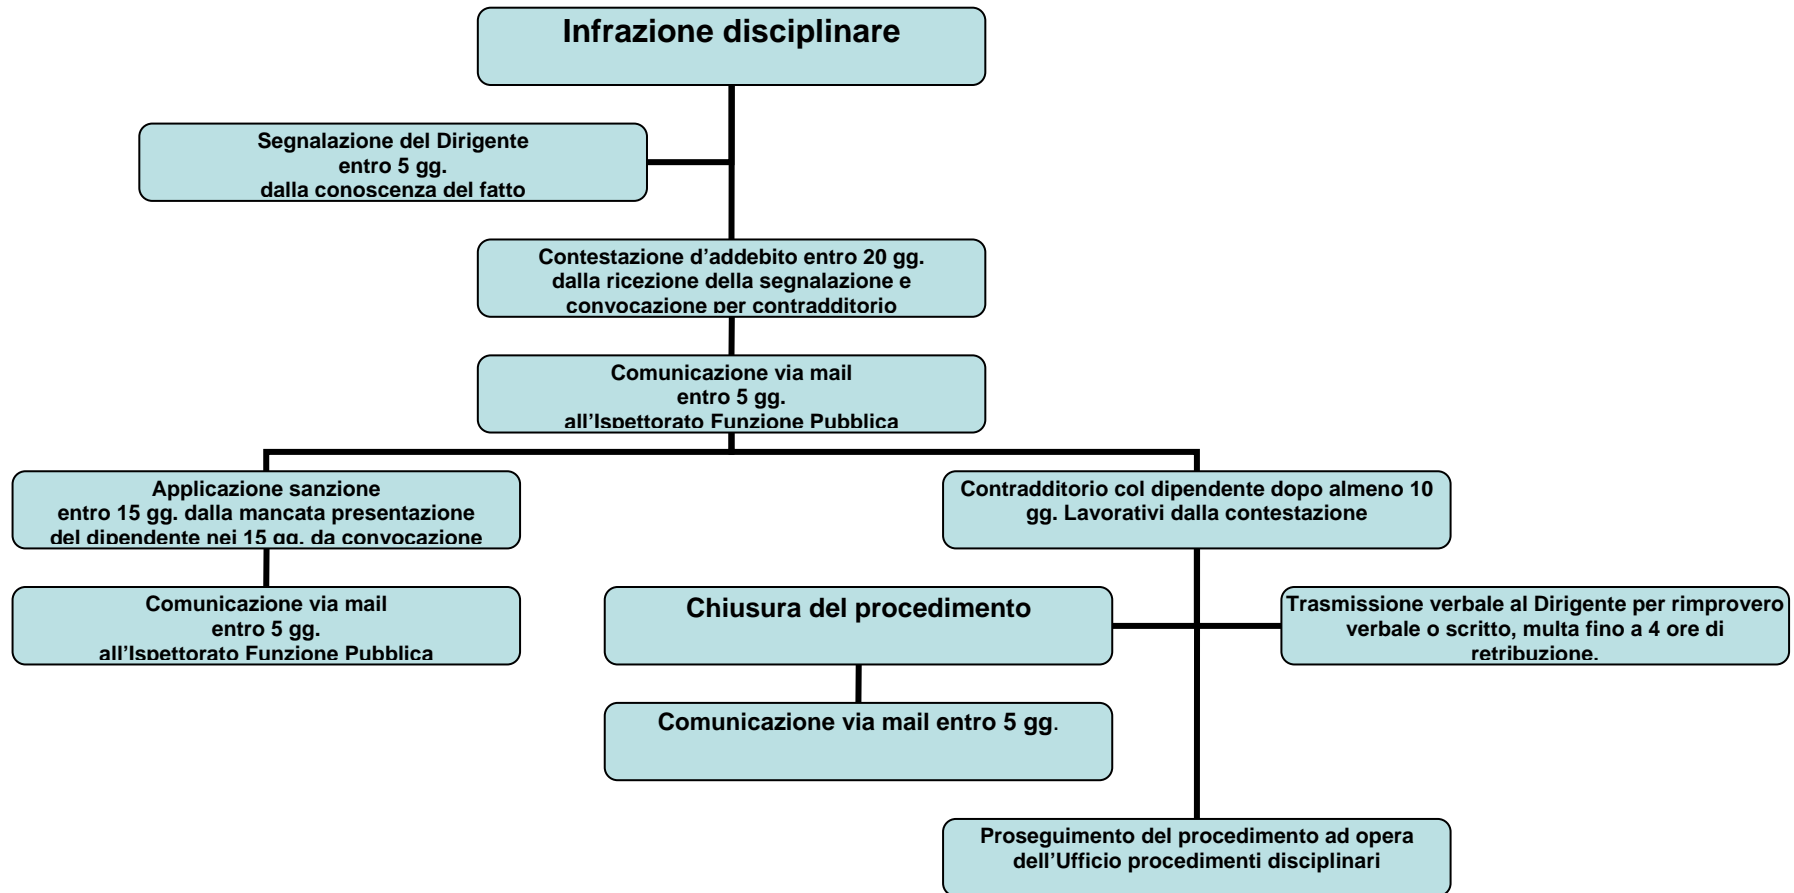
Infrazione disciplinare

Segnalazione del Dirigente entro 5 gg. dalla conoscenza del fatto

Contestazione d'addebito entro 20 gg. dalla ricezione della segnalazione e convocazione per contraddittorio

Comunicazione via mail entro 5 gg. all'Ispettorato Funzione Pubblica

Applicazione sanzione entro 15 gg. dalla mancata presentazione del dipendente nei 15 gg. da convocazione

Contraddittorio col dipendente dopo almeno 10 gg. Lavorativi dalla contestazione

Comunicazione via mail entro 5 gg. all'Ispettorato Funzione Pubblica

Chiusura del procedimento

Trasmissione verbale al Dirigente per rimprovero verbale o scritto, multa fino a 4 ore di retribuzione.

Comunicazione via mail entro 5 gg.

Proseguimento del procedimento ad opera dell'Ufficio procedimenti disciplinari